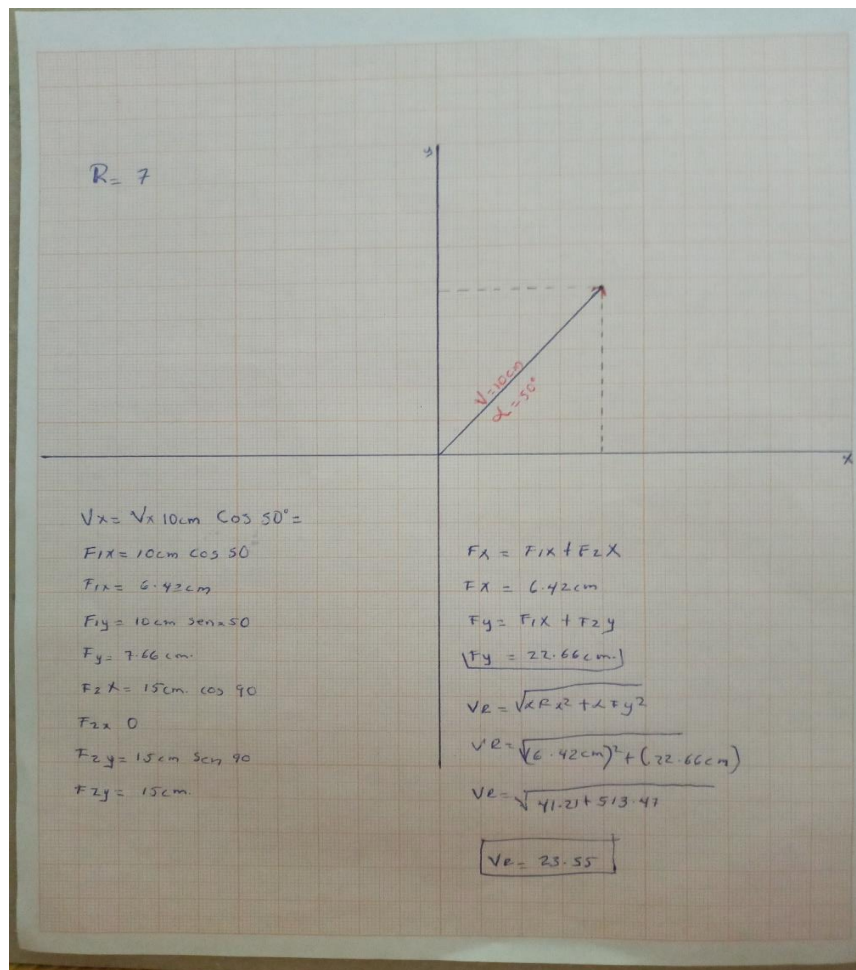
R= 7

y

V=10cm
α=50°

x

Vx= Vx 10cm Cos 50°=

F1x= 10cm cos 50

F1x= 6.42cm

F1y= 10cm senx50

Fy= 7.66 cm.

F2x= 15cm. cos 90

F2x 0

F2y= 15cm Sen 90

F2y= 15cm.

Fx = F1x + F2x

Fx = 6.42cm

Fy= F1x + F2y

Fy = 22.66cm.

$Ve = \sqrt{\angle Fx^2 + \angle Fy^2}$

$Ve = \sqrt{(6.42cm)^2 + (22.66cm)}$

$Ve = \sqrt{41.21 + 513.47}$

Ve= 23.55